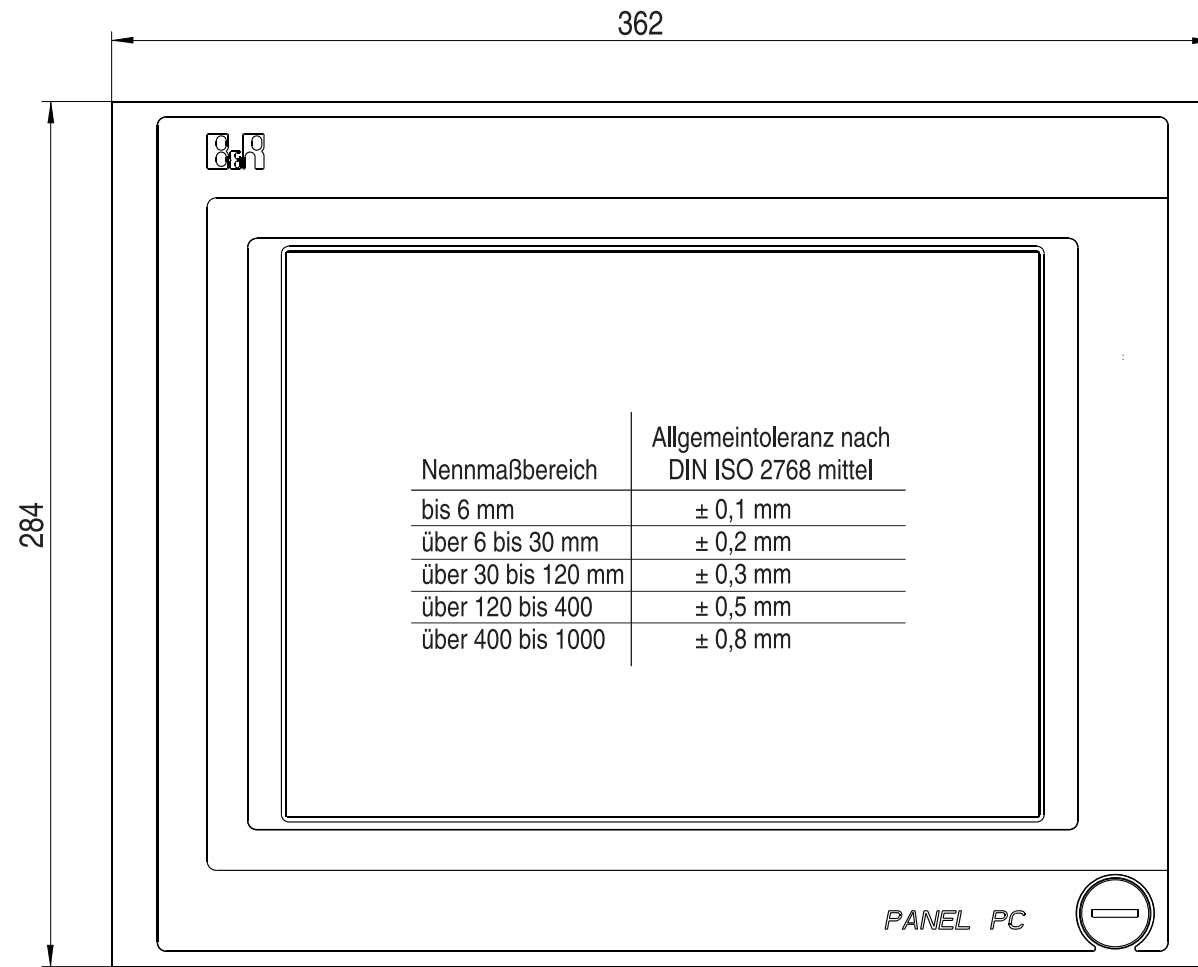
362

284

B&R

| Nennmaßbereich | Allgemeintoleranz nach DIN ISO 2768 mittel |
|---|---|
| bis 6 mm | ± 0,1 mm |
| über 6 bis 30 mm | ± 0,2 mm |
| über 30 bis 120 mm | ± 0,3 mm |
| über 120 bis 400 | ± 0,5 mm |
| über 400 bis 1000 | ± 0,8 mm |

PANEL PC